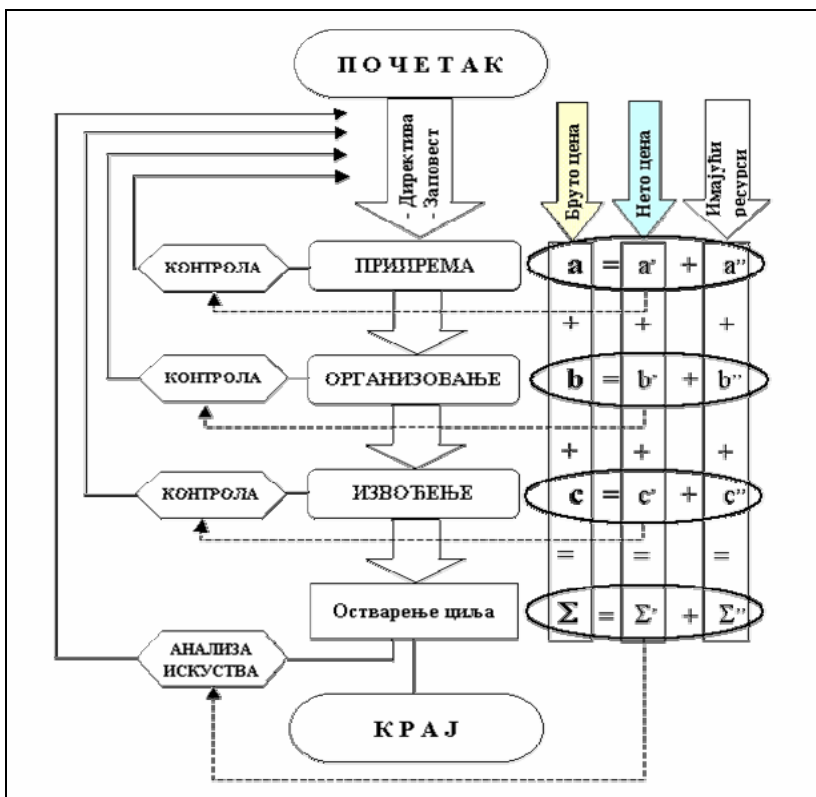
ПОЧЕТАК

- Директива
- Заповест

Бруто цена

Нето цена

Имајући ресурси

КОНТРОЛА

ПРИПРЕМА

$a = a' + a''$

+ + +

КОНТРОЛА

ОРГАНИЗОВАЊЕ

$b = b' + b''$

+ + +

КОНТРОЛА

ИЗВОЂЕЊЕ

$c = c' + c''$

= = =

Остварење циља

$\Sigma = \Sigma' + \Sigma''$

АНАЛИЗА ИСКУСТВА

КРАЈ